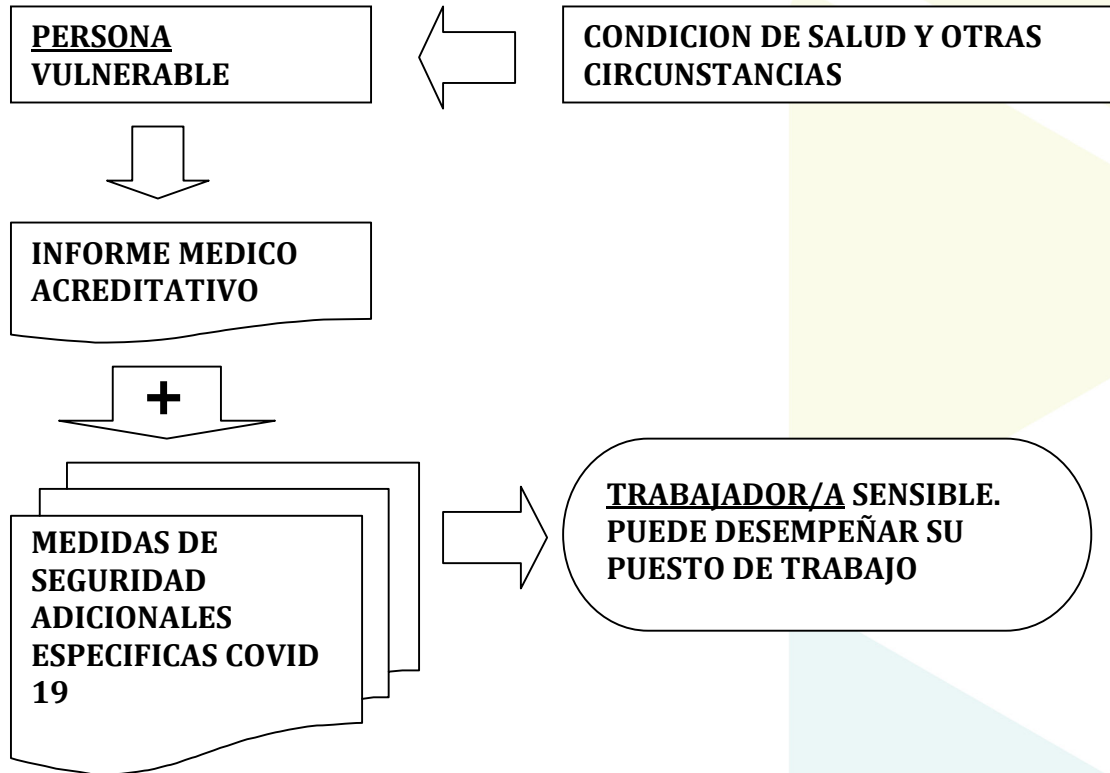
PERSONA VULNERABLE

CONDICION DE SALUD Y OTRAS CIRCUNSTANCIAS

INFORME MEDICO ACREDITATIVO

+

MEDIDAS DE SEGURIDAD ADICIONALES ESPECIFICAS COVID 19

TRABAJADOR/A SENSIBLE. PUEDE DESEMPEÑAR SU PUESTO DE TRABAJO